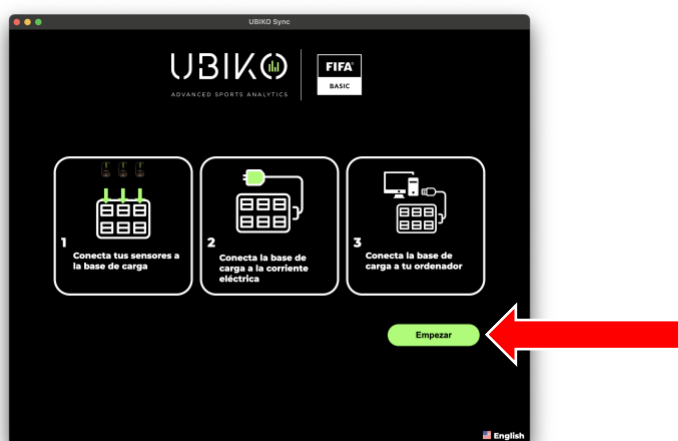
UBIKO Sync

UBIKO
ADVANCED SPORTS ANALYTICS

FIFA
BASIC

1
Conecta tus sensores a la base de carga

2
Conecta la base de carga a la corriente eléctrica

3
Conecta la base de carga a tu ordenador

Empezar

English